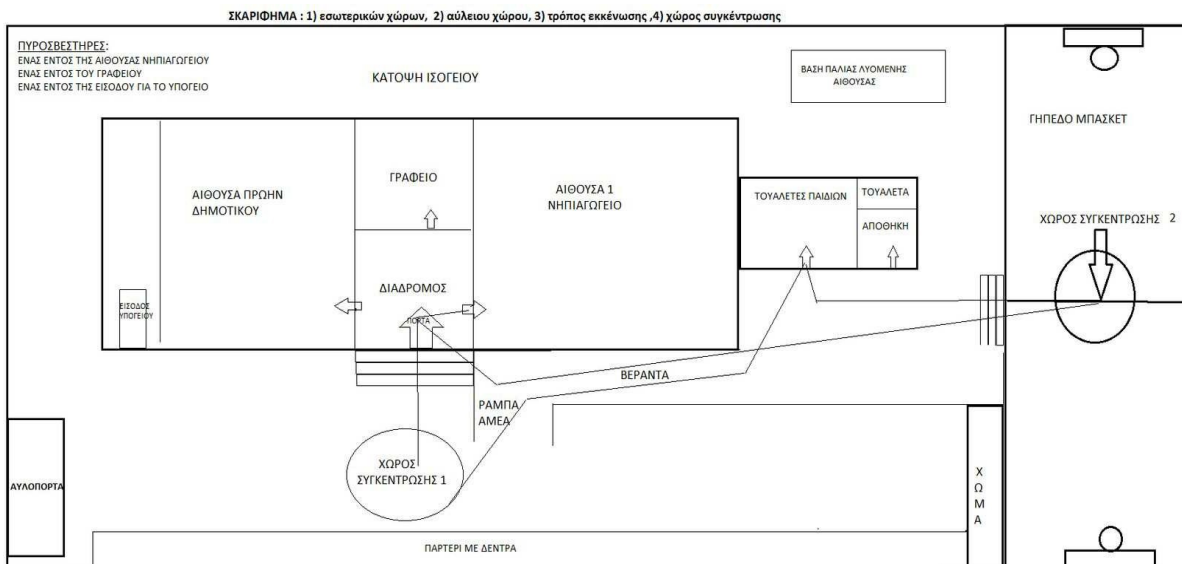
ΣΚΑΡΙΦΗΜΑ : 1) εσωτερικών χώρων, 2) αύλειου χώρου, 3) τρόπος εκκένωσης ,4) χώρος συγκέντρωσης

ΠΥΡΟΣΒΕΣΤΗΡΕΣ:
ΕΝΑΣ ΕΝΤΟΣ ΤΗΣ ΑΙΘΟΥΣΑΣ ΝΗΠΙΑΓΩΓΕΙΟΥ
ΕΝΑΣ ΕΝΤΟΣ ΤΟΥ ΓΡΑΦΕΙΟΥ
ΕΝΑΣ ΕΝΤΟΣ ΤΗΣ ΕΙΣΟΔΟΥ ΓΙΑ ΤΟ ΥΠΟΓΕΙΟ

ΚΑΤΟΨΗ ΙΣΟΓΕΙΟΥ

ΒΑΣΗ ΠΑΛΙΑΣ ΛΥΟΜΕΝΗΣ ΑΙΘΟΥΣΑΣ

ΓΗΠΕΔΟ ΜΠΑΣΚΕΤ

ΑΙΘΟΥΣΑ ΠΡΩΗΝ ΔΗΜΟΤΙΚΟΥ

ΓΡΑΦΕΙΟ

ΑΙΘΟΥΣΑ 1 ΝΗΠΙΑΓΩΓΕΙΟ

ΤΟΥΑΛΕΤΕΣ ΠΑΙΔΙΩΝ

ΤΟΥΑΛΕΤΑ

ΑΠΟΘΗΚΗ

ΧΩΡΟΣ ΣΥΓΚΕΝΤΡΩΣΗΣ 2

ΔΙΑΔΡΟΜΟΣ

ΕΙΣΟΔΟΣ ΥΠΟΓΕΙΟΥ

ΠΟΡΤΑ

ΒΕΡΑΝΤΑ

ΡΑΜΠΑ ΑΜΕΑ

ΧΩΡΟΣ ΣΥΓΚΕΝΤΡΩΣΗΣ 1

ΑΥΛΟΠΟΡΤΑ

Χ
Ω
Μ
Α

ΠΑΡΤΕΡΙ ΜΕ ΔΕΝΤΡΑ